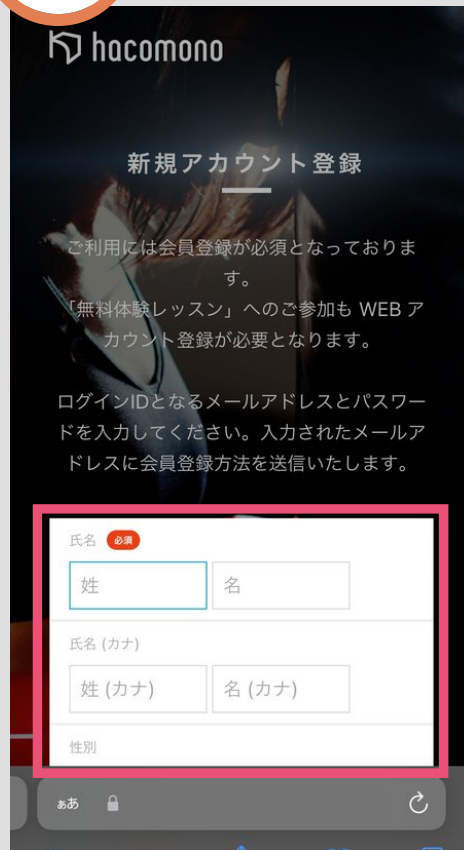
hacomono

新規アカウント登録

ご利用には会員登録が必須となっております。
「無料体験レッスン」へのご参加も WEB アカウント登録が必要となります。

ログインIDとなるメールアドレスとパスワードを入力してください。入力されたメールアドレスに会員登録方法を送信いたします。

氏名 必須

姓 名

氏名 (カナ)

姓 (カナ) 名 (カナ)

性別

ぁあ